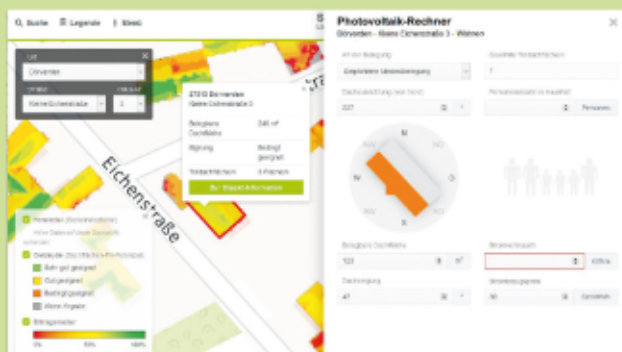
Suche Legende Mess

Ort
Dörverden
Straße
Kleine Eichenstraße
Hausnummer
3

27313 Dörverden
Kleine Eichenstraße 3

Belegbare Dachfläche 240 m²
Eignung Bedingt geeignet
Teilflächen 3 Flächen

Zur Objekt-Information

Eichenstraße

Potenzial (Solarkataster)
Gebäude (Durchschnitts-Potenzial)
Sehr gut geeignet
Gut geeignet
Bedingt geeignet
Keine Angabe
Ertragsraster
0%
50%
100%

Photovoltaik-Rechner
Dörverden - Kleine Eichenstraße 3 - Wohnen

Art der Belegung
Dachneigung
Anzahl Teilflächen
1
Personenanzahl im Haushalt
Personen

N
S
W
O

Belegbare Dachfläche
123
m²
Dachneigung
41
Stromverbrauch
kWh/a
Strombezugspreis
30
ct/kWh